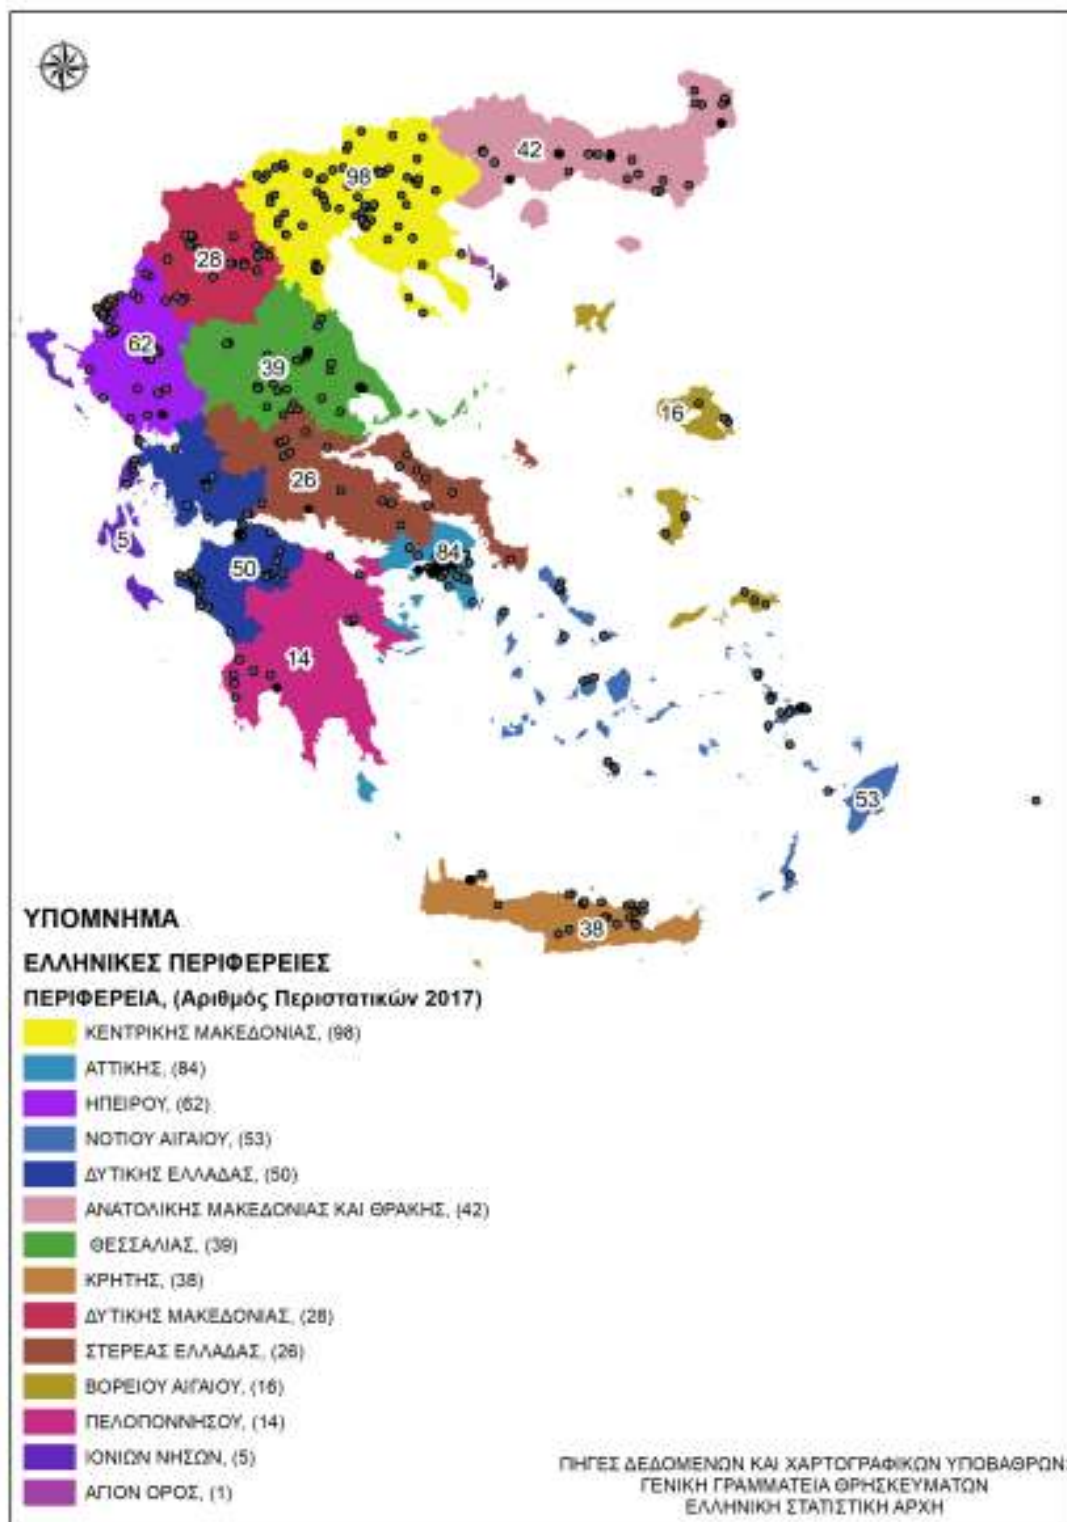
42

98

28

62

39

16

26

5

84

50

14

53

38

ΥΠΟΜΝΗΜΑ

ΕΛΛΗΝΙΚΕΣ ΠΕΡΙΦΕΡΕΙΕΣ

ΠΕΡΙΦΕΡΕΙΑ, (Αριθμός Περιστατικών 2017)

ΚΕΝΤΡΙΚΗΣ ΜΑΚΕΔΟΝΙΑΣ, (98)

ΑΤΤΙΚΗΣ, (84)

ΗΠΕΙΡΟΥ, (62)

ΝΟΤΙΟΥ ΑΙΓΑΙΟΥ, (53)

ΔΥΤΙΚΗΣ ΕΛΛΑΔΑΣ, (50)

ΑΝΑΤΟΛΙΚΗΣ ΜΑΚΕΔΟΝΙΑΣ ΚΑΙ ΘΡΑΚΗΣ, (42)

ΘΕΣΣΑΛΙΑΣ, (39)

ΚΡΗΤΗΣ, (38)

ΔΥΤΙΚΗΣ ΜΑΚΕΔΟΝΙΑΣ, (28)

ΣΤΕΡΕΑΣ ΕΛΛΑΔΑΣ, (26)

ΒΟΡΕΙΟΥ ΑΙΓΑΙΟΥ, (16)

ΠΕΛΟΠΟΝΝΗΣΟΥ, (14)

ΙΟΝΙΩΝ ΝΗΣΩΝ, (5)

ΑΓΙΟΝ ΟΡΟΣ, (1)

ΠΗΓΕΣ ΔΕΔΟΜΕΝΩΝ ΚΑΙ ΧΑΡΤΟΓΡΑΦΙΚΩΝ ΥΠΟΒΑΘΡΩΝ:
ΓΕΝΙΚΗ ΓΡΑΜΜΑΤΕΙΑ ΘΡΗΣΚΕΥΜΑΤΩΝ
ΕΛΛΗΝΙΚΗ ΣΤΑΤΙΣΤΙΚΗ ΑΡΧΗ